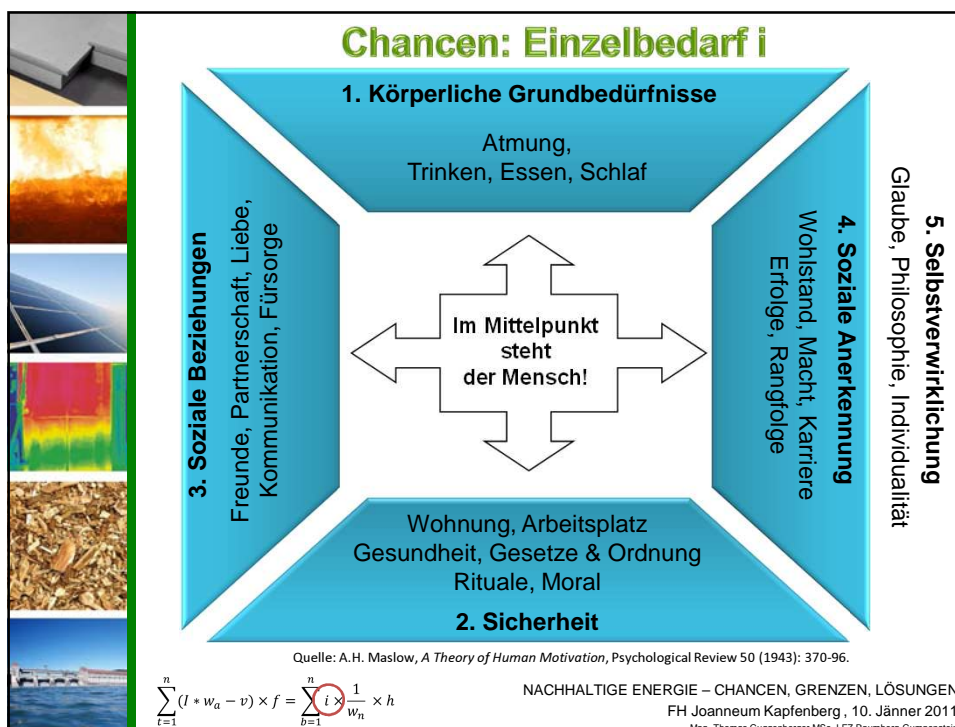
Chancen: Einzelbedarf i

1. Körperliche Grundbedürfnisse

Atmung, Trinken, Essen, Schlaf

3. Soziale Beziehungen

Freunde, Partnerschaft, Liebe, Kommunikation, Fürsorge

Im Mittelpunkt steht der Mensch!

4. Soziale Anerkennung

Wohlstand, Macht, Karriere Erfolge, Rangfolge

5. Selbstverwirklichung

Glaube, Philosophie, Individualität

Wohnung, Arbeitsplatz Gesundheit, Gesetze & Ordnung Rituale, Moral

2. Sicherheit

Quelle: A.H. Maslow, A Theory of Human Motivation, Psychological Review 50 (1943): 370-96.

$\sum_{t=1}^{n}(I * w_a - v) \times f = \sum_{b=1}^{n} i \times \frac{1}{w_n} \times h$

NACHHALTIGE ENERGIE – CHANCEN, GRENZEN, LÖSUNGEN
FH Joanneum Kapfenberg , 10. Jänner 2011
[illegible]